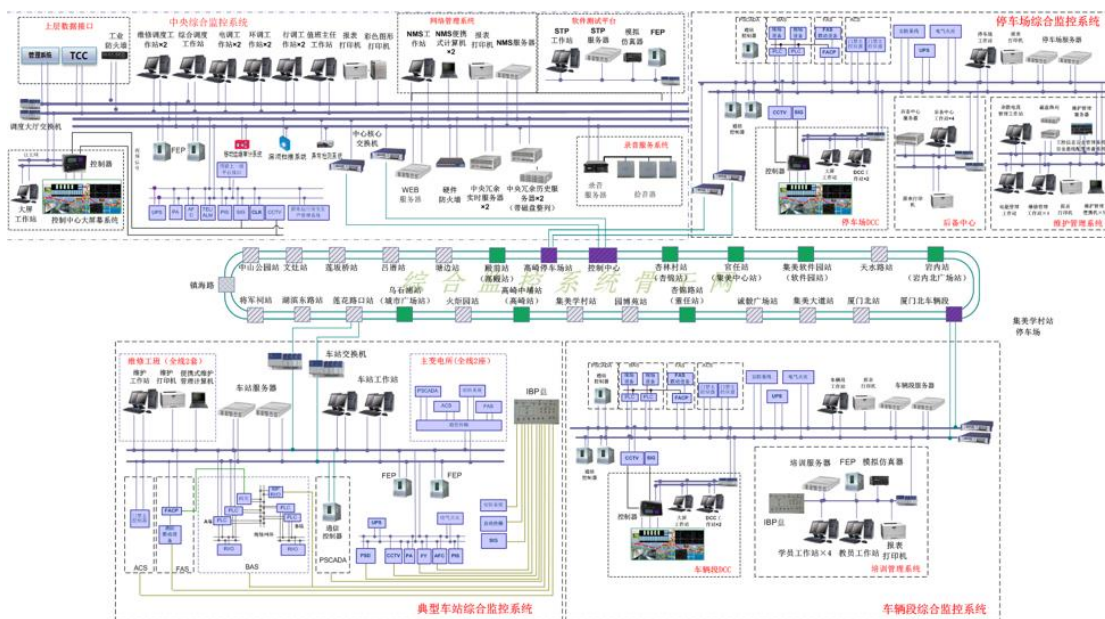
上层数据接口
管理系统
TCC
工业防火墙
中央综合监控系统
维修调度工作站×2
综合调度工作站
电调工作站×2
环调工作站×2
行调工作站×2
值班主任工作站
报表打印机
彩色图形打印机
网络管理系统
NMS工作站
NMS便携式计算机×2
报表打印机
NMS服务器
软件测试平台
STP工作站
STP服务器
模拟仿真器
FEP
停车场综合监控系统
UPS
停车场服务器
调度大厅交换机
控制器
大屏工作站
控制中心大屏幕系统
FEP
中心核心交换机
WEB服务器
硬件防火墙
中央冗余实时服务器×2
中央冗余历史服务器×2（带磁盘阵列）
录音服务系统
录音服务器
语音器
ISCS
PIS
CLK
UPS
CCTV
SIG
控制器
大屏工作站
DCC工作站×2
停车场DCC
后备中心
维护管理系统
中山公园站
文灶站
莲坂新站
吕厝站
塘边站
殿前站（殿前站）
高崎停车场站
控制中心
杏林村站（杏锦站）
官任站（集美中心站）
集美软件园站（软件园站）
天水路站
岩内站（岩内北广场站）
镇海路
综合监控系统
将军祠站
湖滨东路站
莲花路口站
乌石浦站（城市广场站）
火炬园站
高崎中埔站（高崎站）
集美学村站
园博苑站
杏锦路站（董任站）
诚毅广场站
集美大道站
厦门北站
厦门北车辆段
集美学村站停车场
维修工班（全线2套）
维护工作站
维护打印机
便携式维护管理计算机
车站交换机
车站服务器
车站工作站
主变电所（全线2座）
PSCADA
ACS
FAS
IBP盘
FEP
FEP
ACS
FACP
FAS
BAS
PLC
RIO
通信控制器
PSCADA
UPS
PSD
CCTV
PA
PIS
AFC
PIS
SIG
典型车站综合监控系统
UPS
CCTV
SIG
控制器
大屏工作站
DCC工作站×2
车辆段DCC
车辆段服务器
培训服务器
FEP
模拟仿真器
IBP盘
学员工作站×4
教员工作站
报表打印机
培训管理系统
车辆段综合监控系统